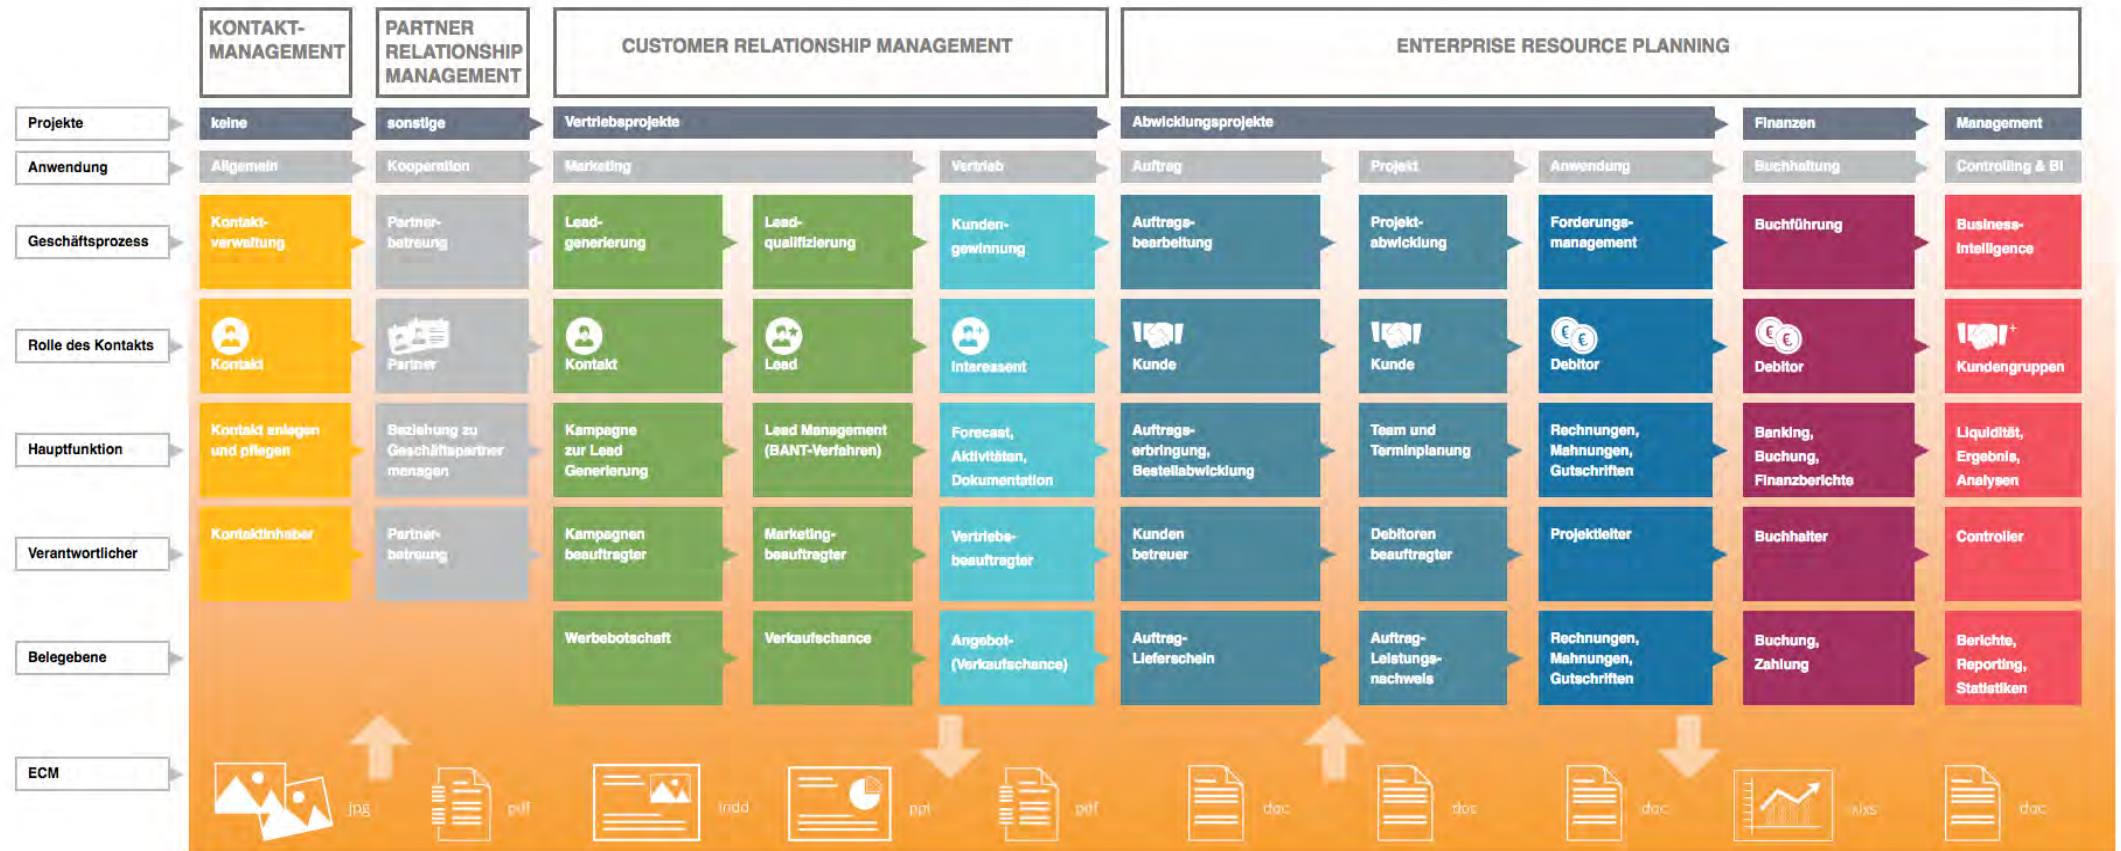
KONTAKT-MANAGEMENT

PARTNER RELATIONSHIP MANAGEMENT

CUSTOMER RELATIONSHIP MANAGEMENT

ENTERPRISE RESOURCE PLANNING

Projekte
keine
sonstige
Vertriebsprojekte
Abwicklungsprojekte
Finanzen
Management

Anwendung
Allgemein
Kooperation
Marketing
Vertrieb
Auftrag
Projekt
Anwendung
Buchhaltung
Controlling & BI

Geschäftsprozess
Kontaktverwaltung
Partnerbetreuung
Leadgenerierung
Leadqualifizierung
Kundengewinnung
Auftragsbearbeitung
Projektabwicklung
Forderungsmanagement
Buchführung
Business-Intelligence

Rolle des Kontakts
Kontakt
Partner
Kontakt
Lead
Interessent
Kunde
Kunde
Debitor
Debitor
Kundengruppen

Hauptfunktion
Kontakt anlegen und pflegen
Beziehung zu Geschäftspartner managen
Kampagne zur Lead Generierung
Lead Management (BANT-Verfahren)
Forecast, Aktivitäten, Dokumentation
Auftragserbringung, Bestellabwicklung
Team und Terminplanung
Rechnungen, Mahnungen, Gutschriften
Banking, Buchung, Finanzberichte
Liquidität, Ergebnis, Analysen

Verantwortlicher
Kontaktinhaber
Partnerbetreuung
Kampagnenbeauftragter
Marketingbeauftragter
Vertriebsbeauftragter
Kunden betreuer
Debitoren beauftragter
Projektleiter
Buchhalter
Controller

Belegebene
Werbebotschaft
Verkaufschance
Angebot-(Verkaufschance)
Auftrag-Lieferschein
Auftrag-Leistungsnachweis
Rechnungen, Mahnungen, Gutschriften
Buchung, Zahlung
Berichte, Reporting, Statistiken

ECM
jpg
pdf
indd
ppt
pdf
doc
doc
doc
xlxs
doc